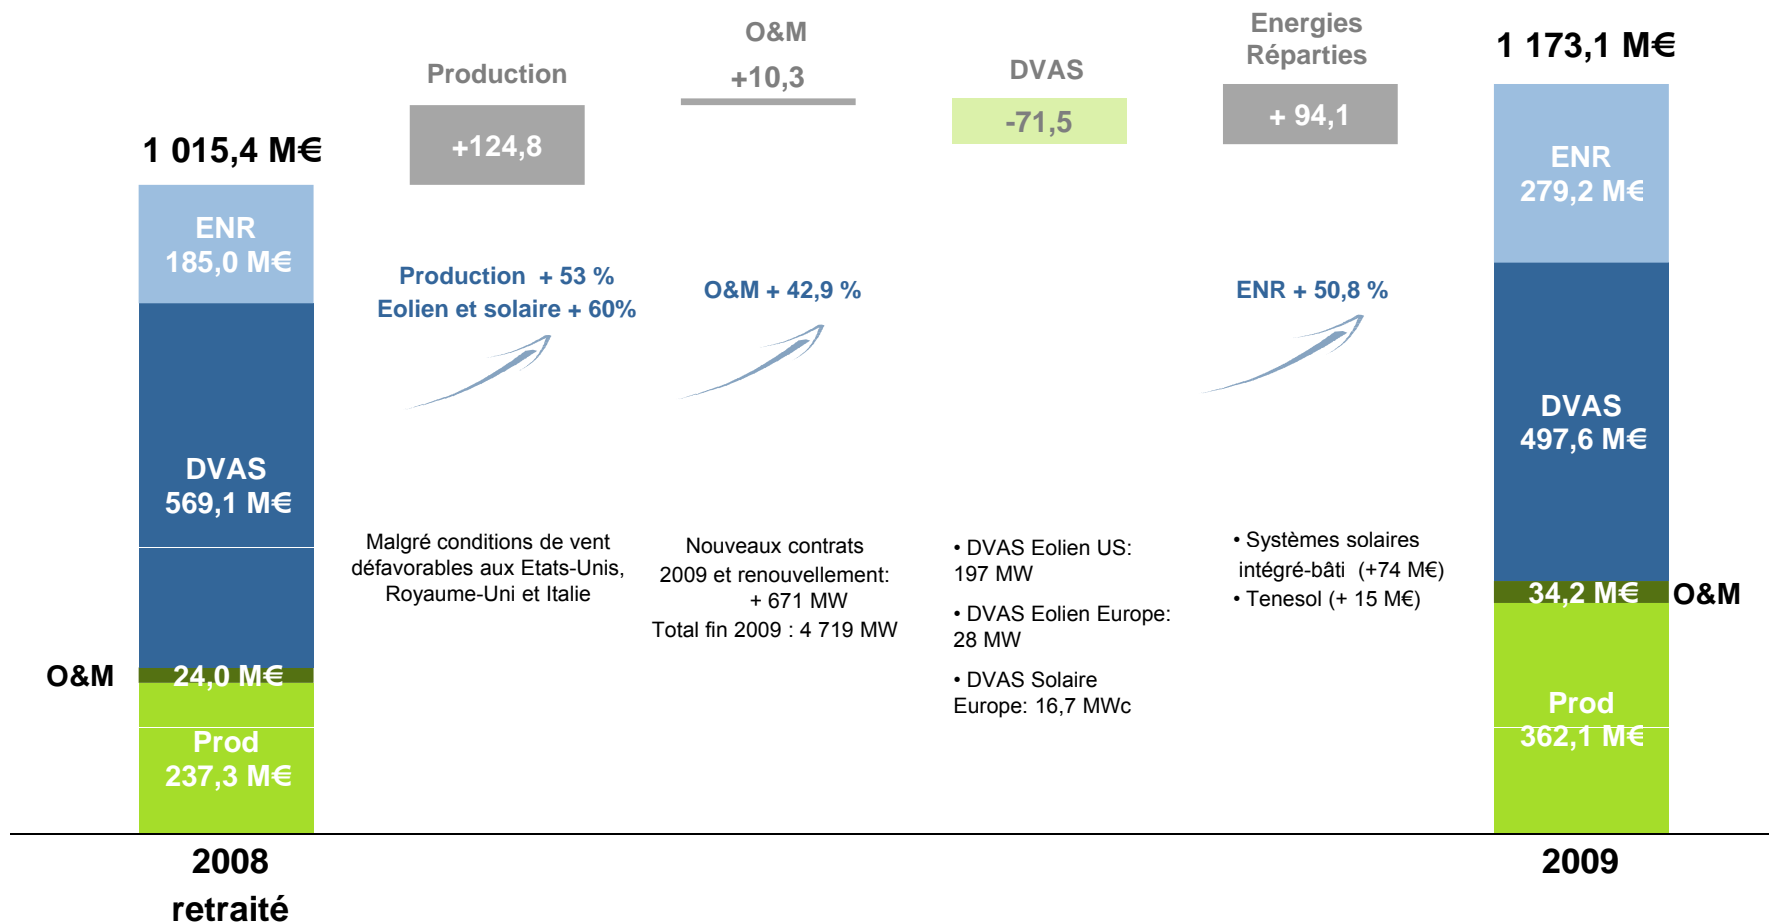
1 015,4 M€

ENR
185,0 M€

DVAS
569,1 M€

O&M
24,0 M€

Prod
237,3 M€

2008
retraité

Production

+124,8

Production + 53 %
Eolien et solaire + 60%

Malgré conditions de vent défavorables aux Etats-Unis, Royaume-Uni et Italie

O&M

+10,3

O&M + 42,9 %

Nouveaux contrats 2009 et renouvellement: + 671 MW
Total fin 2009 : 4 719 MW

DVAS

-71,5

• DVAS Eolien US: 197 MW

• DVAS Eolien Europe: 28 MW

• DVAS Solaire Europe: 16,7 MWc

Energies
Réparties

+ 94,1

ENR + 50,8 %

• Systèmes solaires intégré-bâti (+74 M€)
• Tenesol (+ 15 M€)

1 173,1 M€

ENR
279,2 M€

DVAS
497,6 M€

34,2 M€ O&M

Prod
362,1 M€

2009